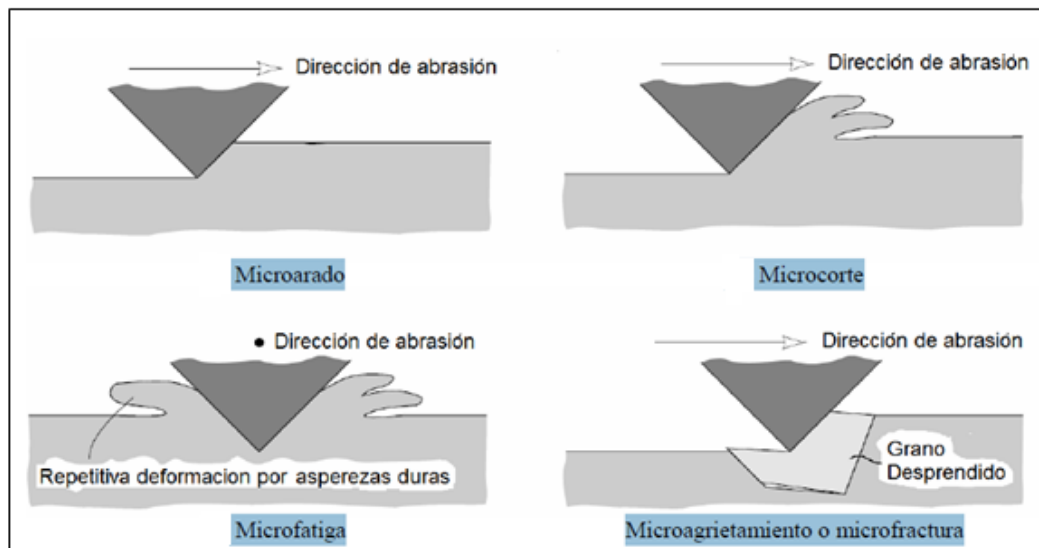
Dirección de abrasión

Microarado

Dirección de abrasión

Microcorte

• Dirección de abrasión

Repetitiva deformacion por asperezas duras

Microfatiga

Dirección de abrasión

Grano Desprendido

Microagrietamiento o microfractura